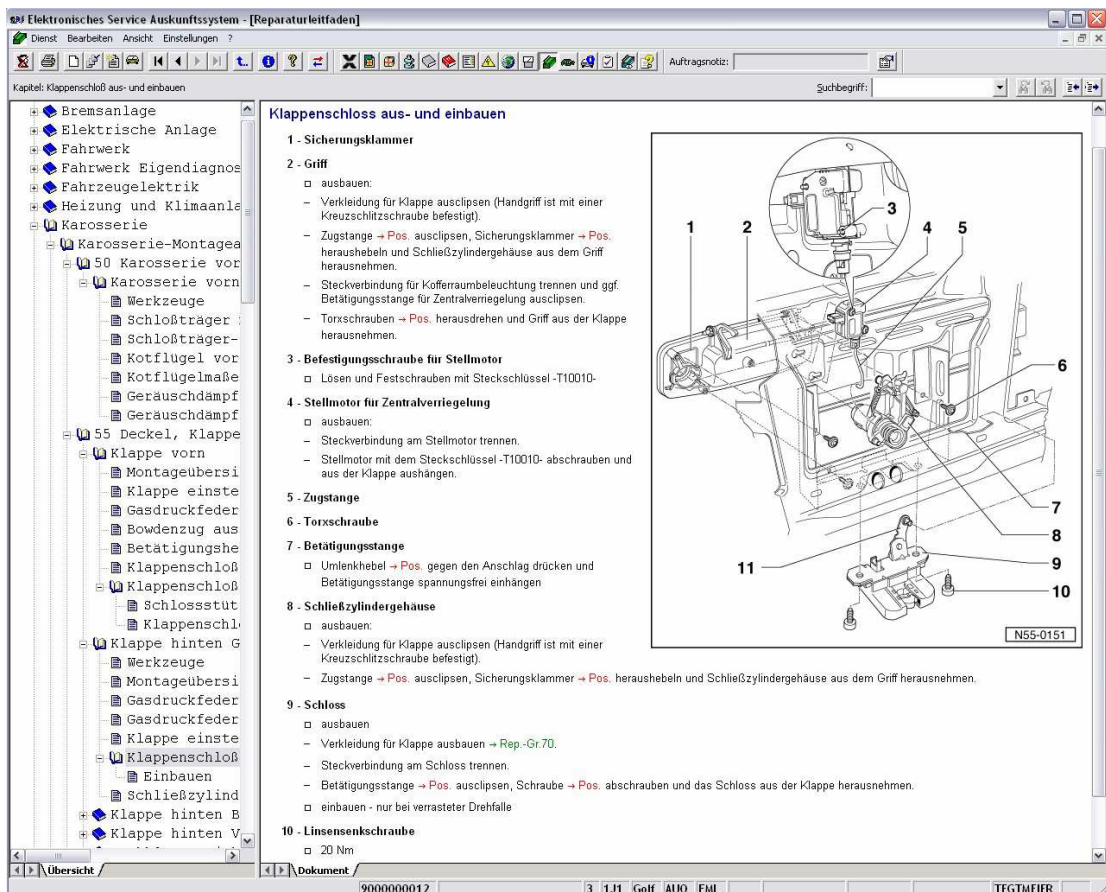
Elektronisches Service Auskunftssystem - [Reparaturleitfaden]

Dienst Bearbeiten Ansicht Einstellungen ?

Auftragsnotiz:

Kapitel: Klappenschloß aus- und einbauen

Suchbegriff:

Bremsanlage
Elektrische Anlage
Fahrwerk
Fahrwerk Eigendiagnos
Fahrzeugelektrik
Heizung und Klimaanla
Karosserie
Karosserie-Montagea
50 Karosserie vor
Karosserie vorn
Werkzeuge
Schloßträger
Schloßträger-
Kotflügel vor
Kotflügelmaße
Geräuschdämpf
Geräuschdämpf
55 Deckel, Klappe
Klappe vorn
Montageübersi
Klappe einste
Gasdruckfeder
Bowdenzug aus
Betätigungshe
Klappenschloß
Klappenschloß
Schlossstüt
Klappenschl
Klappe hinten G
Werkzeuge
Montageübersi
Gasdruckfeder
Gasdruckfeder
Klappe einste
Klappenschloß
Einbauen
Schließzylind
Klappe hinten B
Klappe hinten V

Übersicht

Klappenschloss aus- und einbauen

1 - Sicherungsklammer

2 - Griff

□ ausbauen:

– Verkleidung für Klappe ausclipsen (Handgriff ist mit einer Kreuzschlitzschraube befestigt).

– Zugstange → Pos. ausclipsen, Sicherungsklammer → Pos. heraushebeln und Schließzylindergehäuse aus dem Griff herausnehmen.

– Steckverbindung für Kofferraumbeleuchtung trennen und ggf. Betätigungsstange für Zentralverriegelung ausclipsen.

– Torxschrauben → Pos. herausdrehen und Griff aus der Klappe herausnehmen.

3 - Befestigungsschraube für Stellmotor

□ Lösen und Festschrauben mit Steckschlüssel -T10010-

4 - Stellmotor für Zentralverriegelung

□ ausbauen:

– Steckverbindung am Stellmotor trennen.

– Stellmotor mit dem Steckschlüssel -T10010- abschrauben und aus der Klappe aushängen.

5 - Zugstange

6 - Torxschraube

7 - Betätigungsstange

□ Umlenkhebel → Pos. gegen den Anschlag drücken und Betätigungsstange spannungsfrei einhängen

8 - Schließzylindergehäuse

□ ausbauen:

– Verkleidung für Klappe ausclipsen (Handgriff ist mit einer Kreuzschlitzschraube befestigt).

– Zugstange → Pos. ausclipsen, Sicherungsklammer → Pos. heraushebeln und Schließzylindergehäuse aus dem Griff herausnehmen.

9 - Schloss

□ ausbauen

– Verkleidung für Klappe ausbauen → Rep.-Gr.70.

– Steckverbindung am Schloss trennen.

– Betätigungsstange → Pos. ausclipsen, Schraube → Pos. abschrauben und das Schloss aus der Klappe herausnehmen.

□ einbauen - nur bei verrasteter Drehfalle

10 - Linsensenkschraube

□ 20 Nm

1 2 3 4 5 6 7 8 9 10 11

N55-0151

Dokument

9000000012 3 1J1 Golf AUQ EML TEGTMEIER